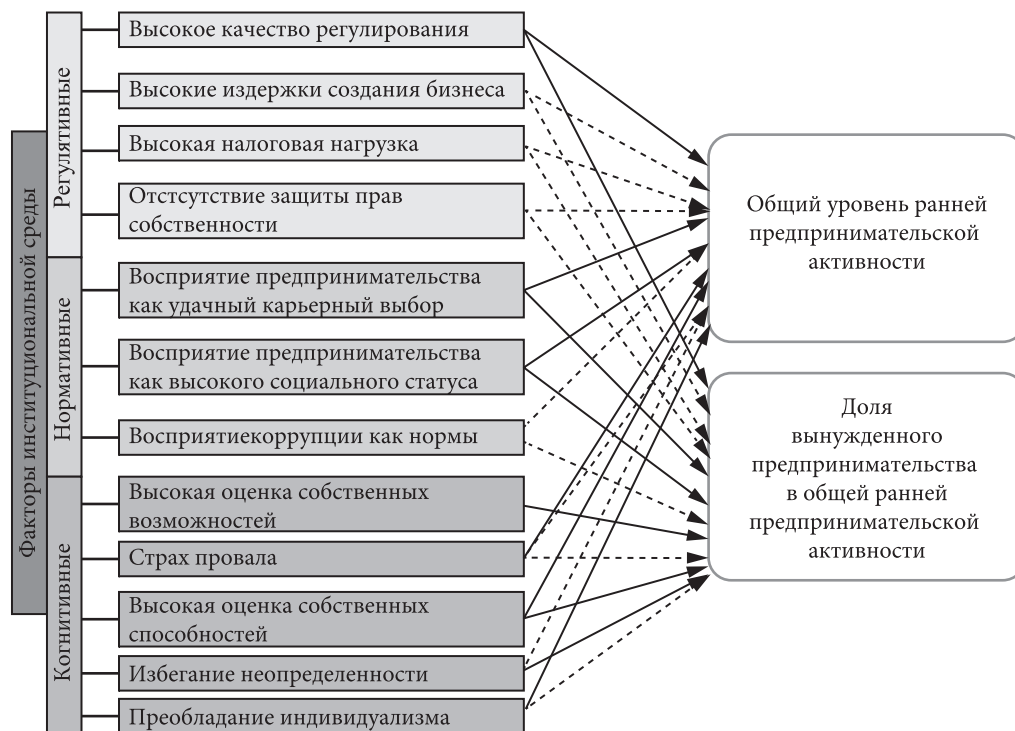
Факторы институциональной среды

Регулятивные

Высокое качество регулирования

Высокие издержки создания бизнеса

Высокая налоговая нагрузка

Отстсутствие защиты прав собственности

Нормативные

Восприятие предпринимательства как удачный карьерный выбор

Восприятие предпринимательства как высокого социального статуса

Восприятиекоррупции как нормы

Когнитивные

Высокая оценка собственных возможностей

Страх провала

Высокая оценка собственных способностей

Избегание неопределенности

Преобладание индивидуализма

Общий уровень ранней предпринимательской активности

Доля вынужденного предпринимательства в общей ранней предпринимательской активности